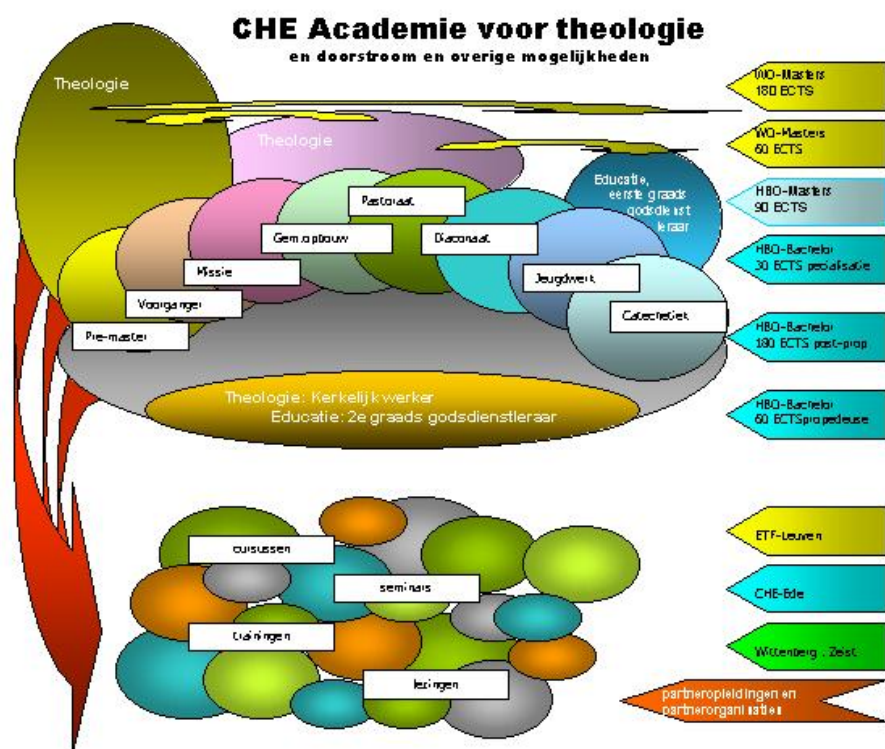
CHE Academie voor theologie

en doorstroom en overige mogelijkheden

Theologie

Theologie

WO-Masters 180 ECTS

WO-Masters 60 ECTS

HBO-Masters 90 ECTS

HBO-Bachelor 30 ECTS specialisatie

HBO-Bachelor 180 ECTS post-prop

HBO-Bachelor 60 ECTS propedeuse

Educatie, eerste graads godsdienstleraar

Pastoraat

Gemeenteopbouw

Diaconaat

Missie

Jeugdwerk

Voorganger

Catechetiek

Pre-master

Theologie: Kerkelijk werker
Educatie: 2e graads godsdienstleraar

cursussen

seminars

trainingen

lezingen

ETF-Leuven

CHE-Ede

Wittenberg - Zeist

partneropleidingen en partnerorganisaties